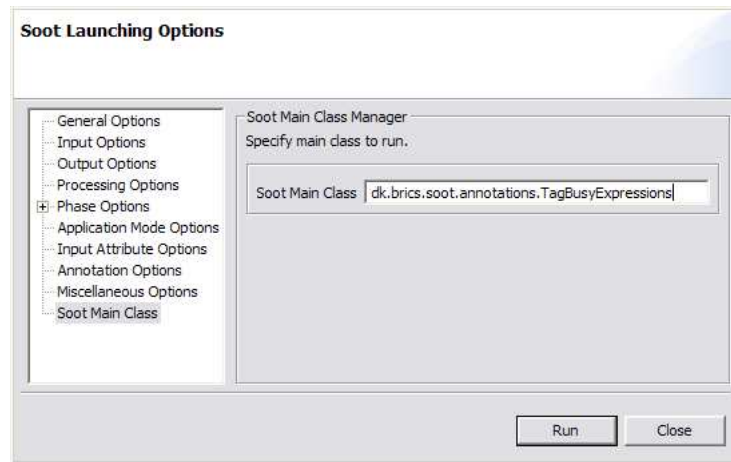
Soot Launching Options

General Options
Input Options
Output Options
Processing Options
Phase Options
Application Mode Options
Input Attribute Options
Annotation Options
Miscellaneous Options
Soot Main Class

Soot Main Class Manager
Specify main class to run.

Soot Main Class dk.brics.soot.annotations.TagBusyExpressions

Run Close